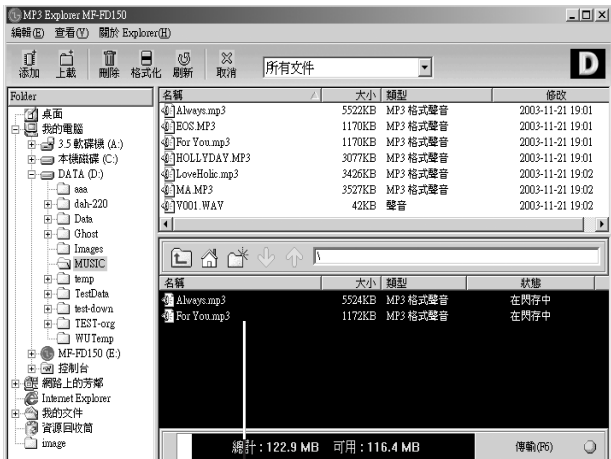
MP3 Explorer MF-FD150

編輯(E) 查看(V) 關於 Explorer(H)

添加 上載 刪除 格式化 刷新 取消

所有文件

D

Folder

桌面
我的電腦
3.5 軟碟機 (A:)
本機磁碟 (C:)
DATA (D:)
aaa
dah-220
Data
Ghost
Images
MUSIC
temp
TestData
test-down
TEST-org
WUTemp
MF-FD150 (E:)
控制台
網路上的芳鄰
Internet Explorer
我的文件
資源回收筒
image

| 名稱 | 大小 | 類型 | 修改 |
|---|---|---|---|
| Always.mp3 | 5522KB | MP3 格式聲音 | 2003-11-21 19:01 |
| EOS.MP3 | 1170KB | MP3 格式聲音 | 2003-11-21 19:01 |
| For You.mp3 | 1170KB | MP3 格式聲音 | 2003-11-21 19:01 |
| HOLLYDAY.MP3 | 3077KB | MP3 格式聲音 | 2003-11-21 19:01 |
| LoveHolic.mp3 | 3426KB | MP3 格式聲音 | 2003-11-21 19:02 |
| MA.MP3 | 3527KB | MP3 格式聲音 | 2003-11-21 19:02 |
| V001.WAV | 42KB | 聲音 | 2003-11-21 19:02 |

\

| 名稱 | 大小 | 類型 | 狀態 |
|---|---|---|---|
| Always.mp3 | 5524KB | MP3 格式聲音 | 在閃存中 |
| For You.mp3 | 1172KB | MP3 格式聲音 | 在閃存中 |

總計 : 122.9 MB 可用 : 116.4 MB 傳輸(F6)